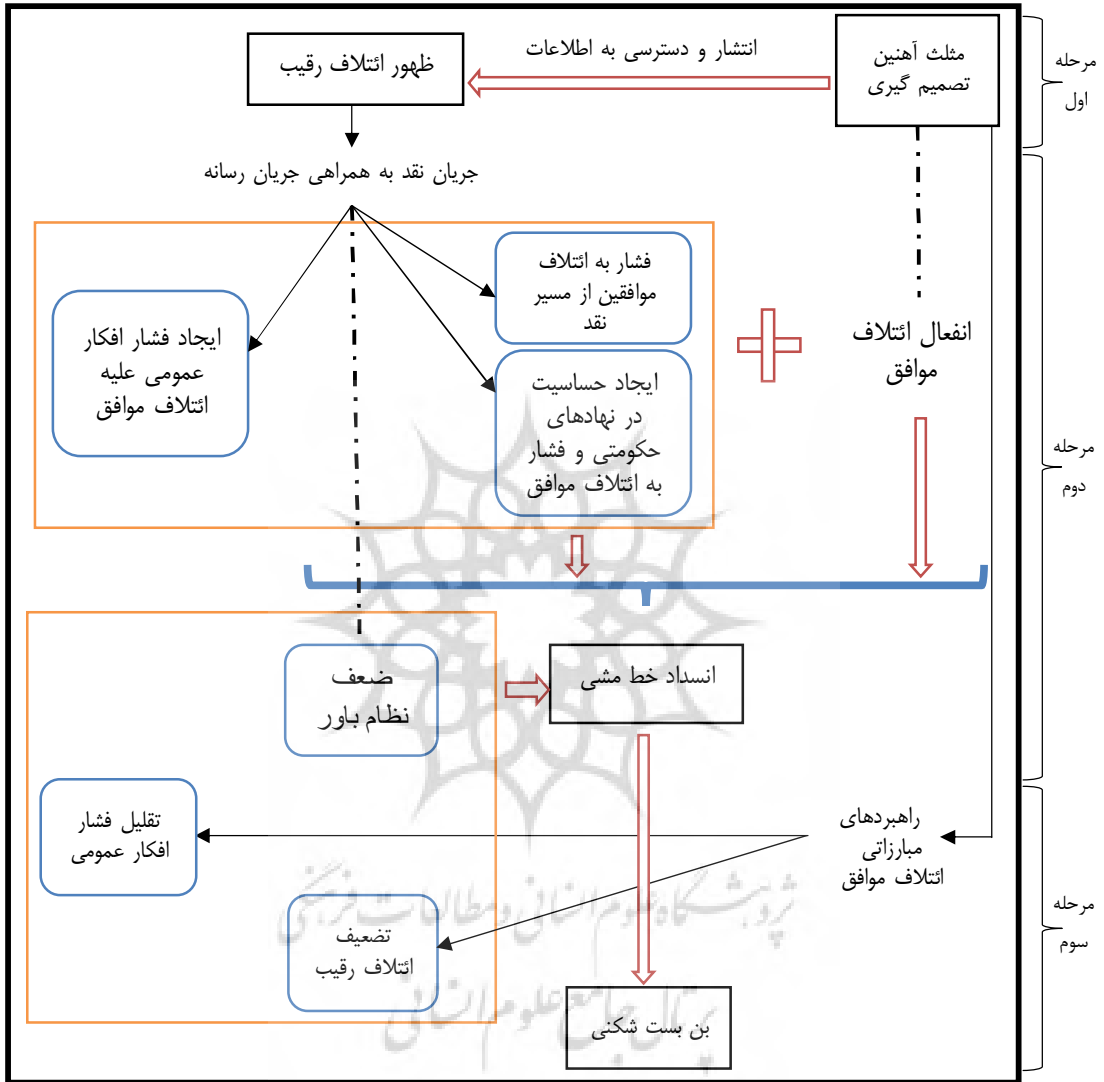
مرحله اول

مثلث آهنین تصمیم گیری

انتشار و دسترسی به اطلاعات

ظهور ائتلاف رقیب

جریان نقد به همراهی جریان رسانه

مرحله دوم

فشار به ائتلاف موافقین از مسیر نقد

ایجاد فشار افکار عمومی علیه ائتلاف موافق

ایجاد حساسیت در نهادهای حکومتی و فشار به ائتلاف موافق

انفعال ائتلاف موافق

ضعف نظام باور

انسداد خط مشی

مرحله سوم

راهبردهای مبارزاتی ائتلاف موافق

تقلیل فشار افکار عمومی

تضعیف ائتلاف رقیب

بن بست شکنی

پژوهشگاه علوم انسانی و مطالعات فرهنگی

پرتال جامع علوم انسانی